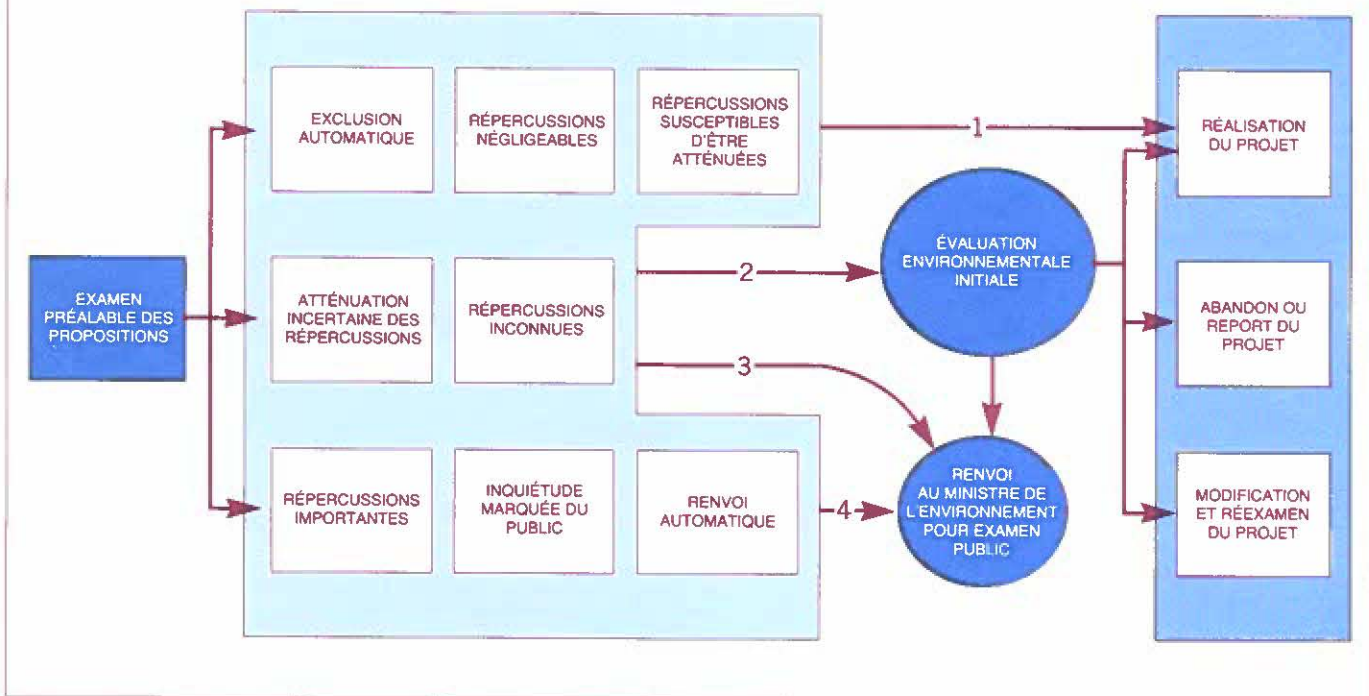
EXAMEN PRÉALABLE DES PROPOSITIONS

EXCLUSION AUTOMATIQUE

RÉPERCUSSIONS NÉGLIGEABLES

RÉPERCUSSIONS SUSCEPTIBLES D'ÊTRE ATTÉNUÉES

ATTÉNUATION INCERTAINE DES RÉPERCUSSIONS

RÉPERCUSSIONS INCONNUES

RÉPERCUSSIONS IMPORTANTES

INQUIÉTUDE MARQUÉE DU PUBLIC

RENVOI AUTOMATIQUE

1

2

3

4

ÉVALUATION ENVIRONNEMENTALE INITIALE

RENVOI AU MINISTRE DE L'ENVIRONNEMENT POUR EXAMEN PUBLIC

RÉALISATION DU PROJET

ABANDON OU REPORT DU PROJET

MODIFICATION ET RÉEXAMEN DU PROJET